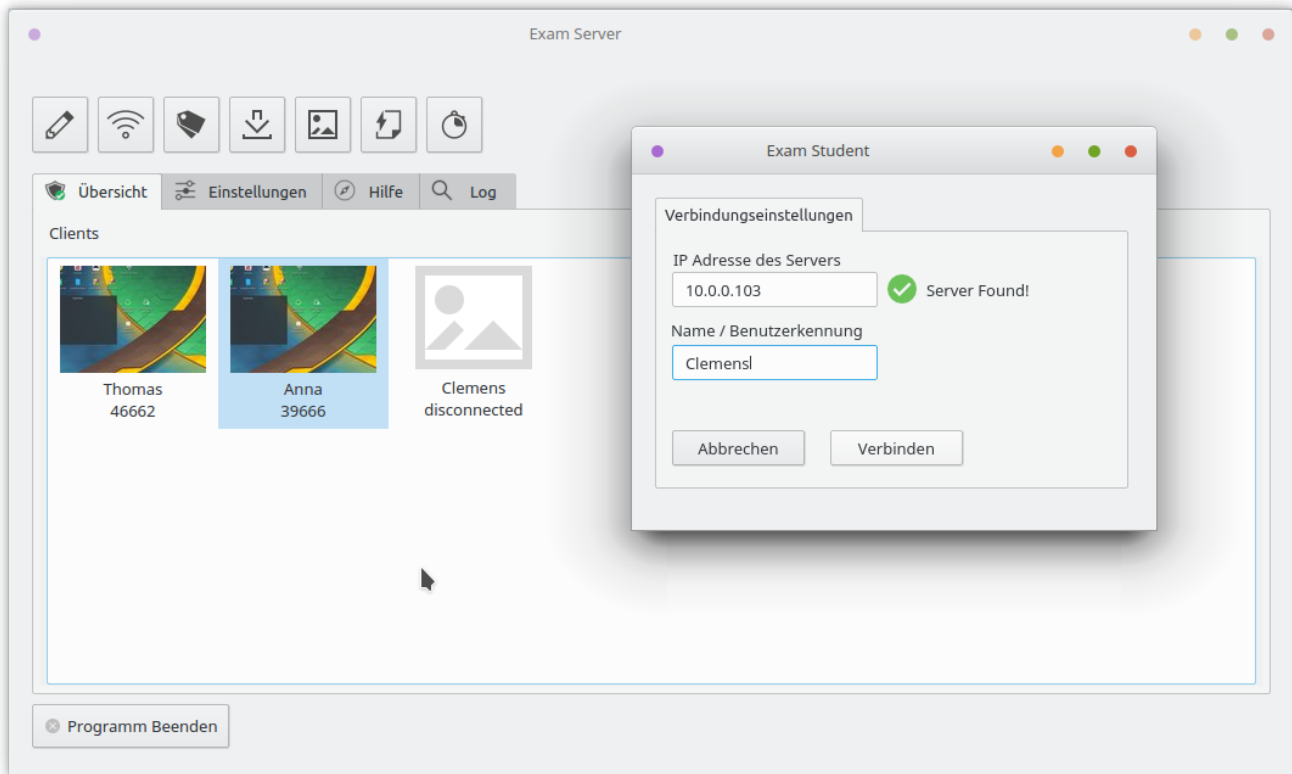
Exam Server

Übersicht | Einstellungen | Hilfe | Log

Clients

Thomas
46662

Anna
39666

Clemens
disconnected

Programm Beenden

Exam Student

Verbindungseinstellungen

IP Adresse des Servers

10.0.0.103

Server Found!

Name / Benutzerkennung

Clemens

Abbrechen

Verbinden